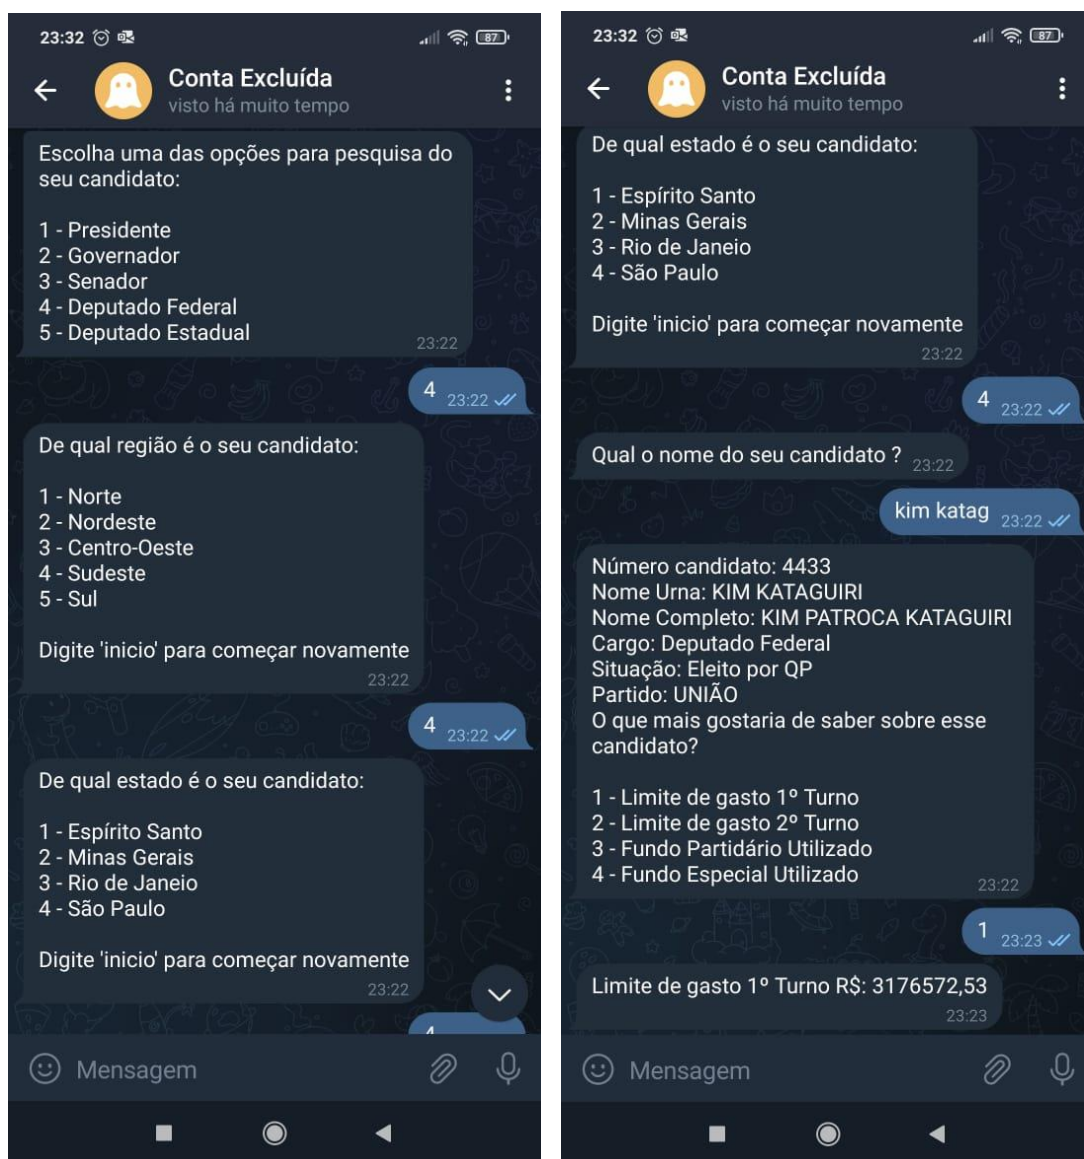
23:32 87

Conta Excluída
visto há muito tempo

Escolha uma das opções para pesquisa do seu candidato:

1 - Presidente
2 - Governador
3 - Senador
4 - Deputado Federal
5 - Deputado Estadual
23:22

4 23:22

De qual região é o seu candidato:

1 - Norte
2 - Nordeste
3 - Centro-Oeste
4 - Sudeste
5 - Sul

Digite 'inicio' para começar novamente
23:22

4 23:22

De qual estado é o seu candidato:

1 - Espírito Santo
2 - Minas Gerais
3 - Rio de Janeio
4 - São Paulo

Digite 'inicio' para começar novamente
23:22

Mensagem

23:32 87

Conta Excluída
visto há muito tempo

De qual estado é o seu candidato:

1 - Espírito Santo
2 - Minas Gerais
3 - Rio de Janeio
4 - São Paulo

Digite 'inicio' para começar novamente
23:22

4 23:22

Qual o nome do seu candidato ? 23:22

kim katag 23:22

Número candidato: 4433
Nome Urna: KIM KATAGUIRI
Nome Completo: KIM PATROCA KATAGUIRI
Cargo: Deputado Federal
Situação: Eleito por QP
Partido: UNIÃO
O que mais gostaria de saber sobre esse candidato?

1 - Limite de gasto 1º Turno
2 - Limite de gasto 2º Turno
3 - Fundo Partidário Utilizado
4 - Fundo Especial Utilizado
23:22

1 23:23

Limite de gasto 1º Turno R$: 3176572,53
23:23

Mensagem